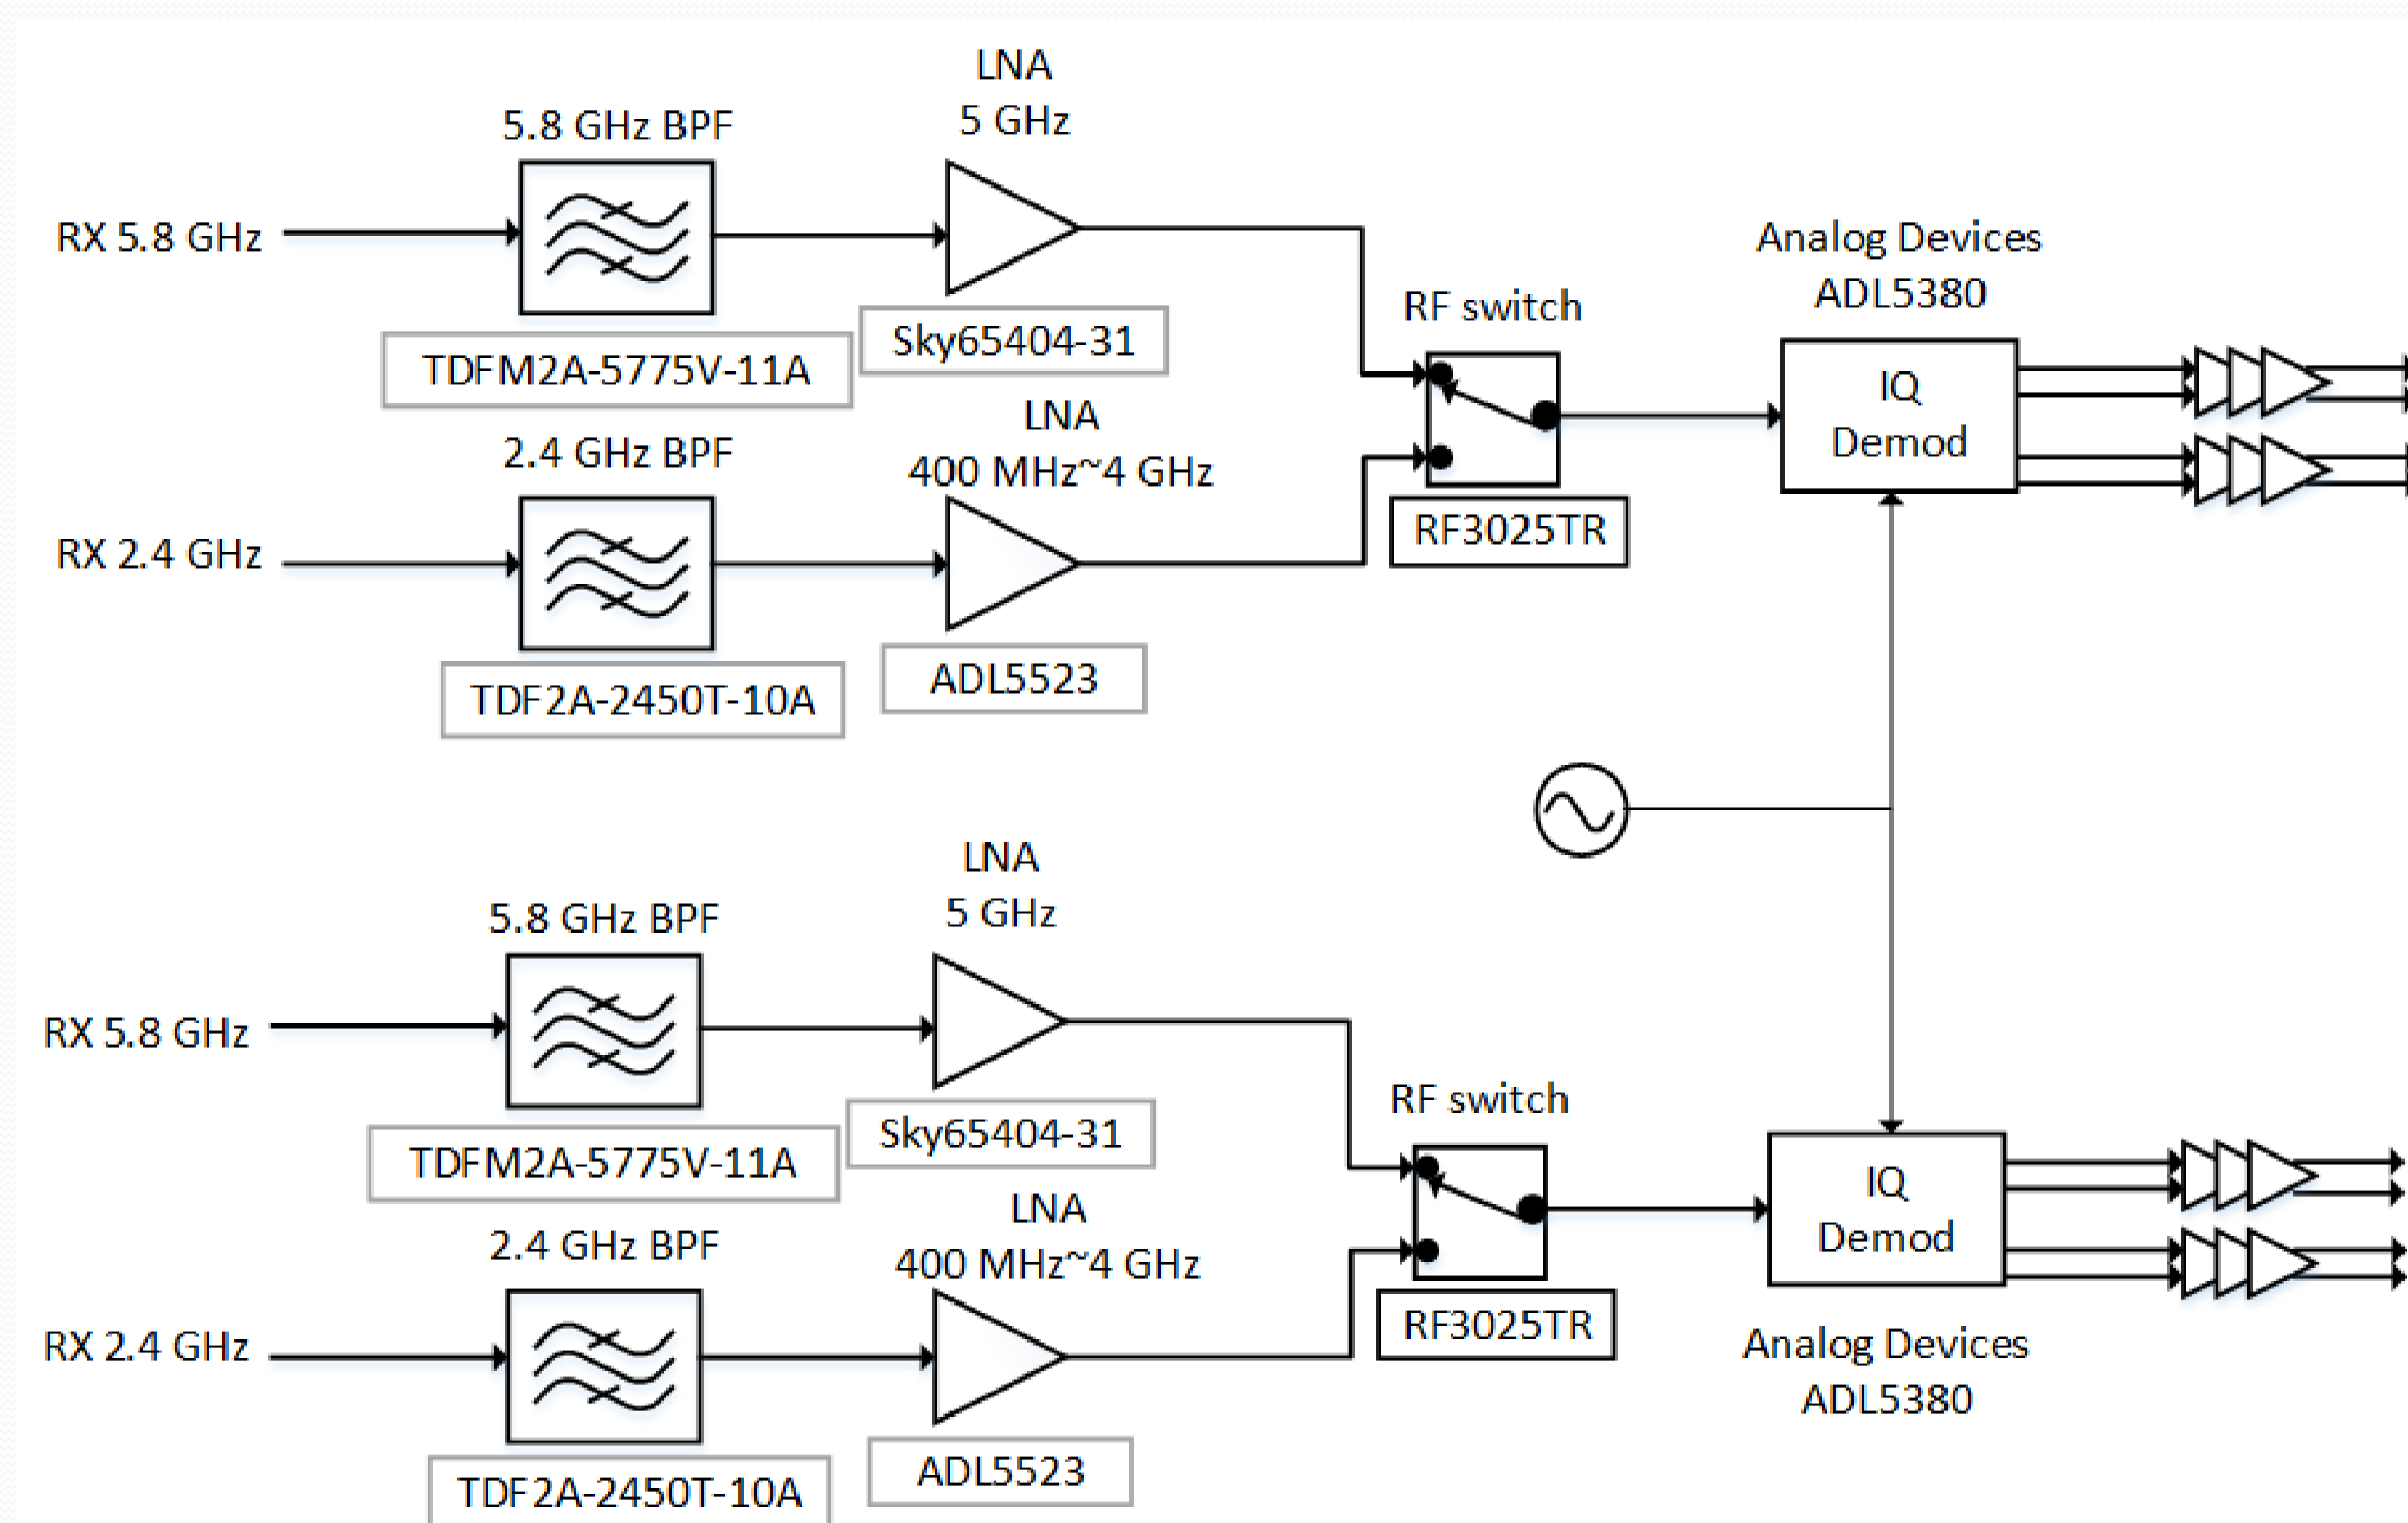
LNA
5 GHz

5.8 GHz BPF

RX 5.8 GHz

TDFM2A-5775V-11A

Sky65404-31

Analog Devices
ADL5380

RF switch

IQ
Demod

LNA
400 MHz~4 GHz

2.4 GHz BPF

RX 2.4 GHz

RF3025TR

TDF2A-2450T-10A

ADL5523

LNA
5 GHz

5.8 GHz BPF

RX 5.8 GHz

Sky65404-31

TDFM2A-5775V-11A

RF switch

IQ
Demod

LNA
400 MHz~4 GHz

2.4 GHz BPF

RX 2.4 GHz

RF3025TR

Analog Devices
ADL5380

ADL5523

TDF2A-2450T-10A